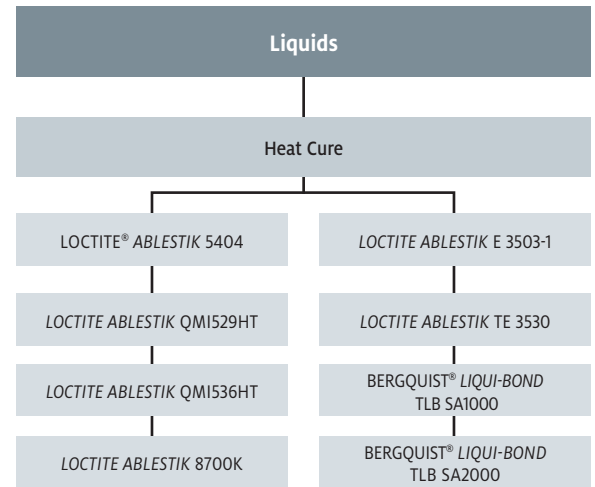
Liquids

Heat Cure

LOCTITE® *ABLESTIK* 5404

*LOCTITE ABLESTIK* QMI529HT

*LOCTITE ABLESTIK* QMI536HT

*LOCTITE ABLESTIK* 8700K

*LOCTITE ABLESTIK* E 3503-1

*LOCTITE ABLESTIK* TE 3530

BERGQUIST® *LIQUI-BOND* TLB SA1000

BERGQUIST® *LIQUI-BOND* TLB SA2000